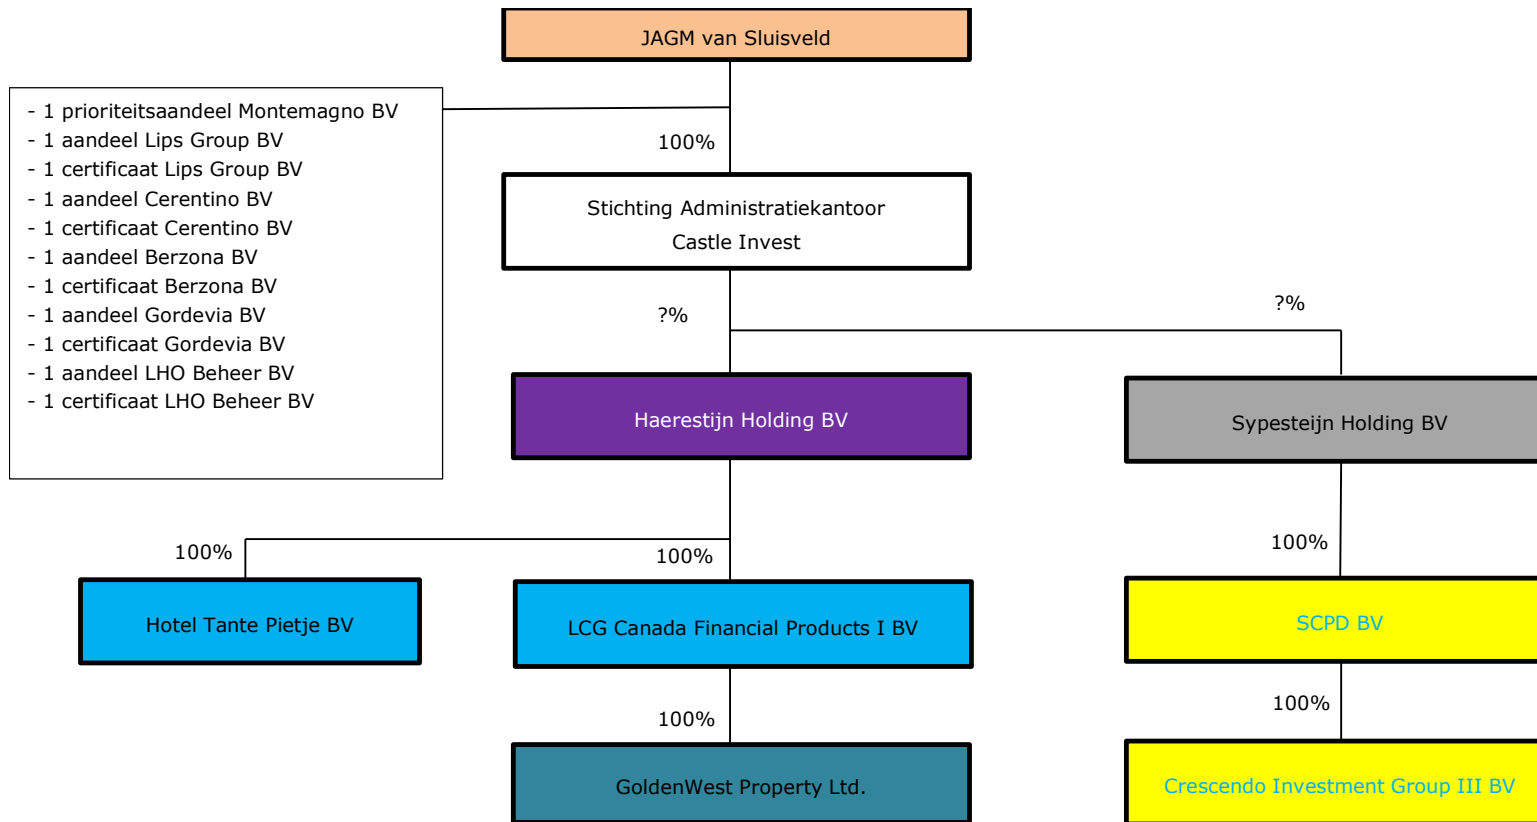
JAGM van Sluisveld

- 1 prioriteitsaandeel Montemagno BV
- 1 aandeel Lips Group BV
- 1 certificaat Lips Group BV
- 1 aandeel Cerentino BV
- 1 certificaat Cerentino BV
- 1 aandeel Berzona BV
- 1 certificaat Berzona BV
- 1 aandeel Gordevia BV
- 1 certificaat Gordevia BV
- 1 aandeel LHO Beheer BV
- 1 certificaat LHO Beheer BV

100%

Stichting Administratiekantoor Castle Invest

?%

?%

Haerestijn Holding BV

Sypesteijn Holding BV

100%

100%

100%

Hotel Tante Pietje BV

LCG Canada Financial Products I BV

SCPD BV

100%

100%

GoldenWest Property Ltd.

Crescendo Investment Group III BV